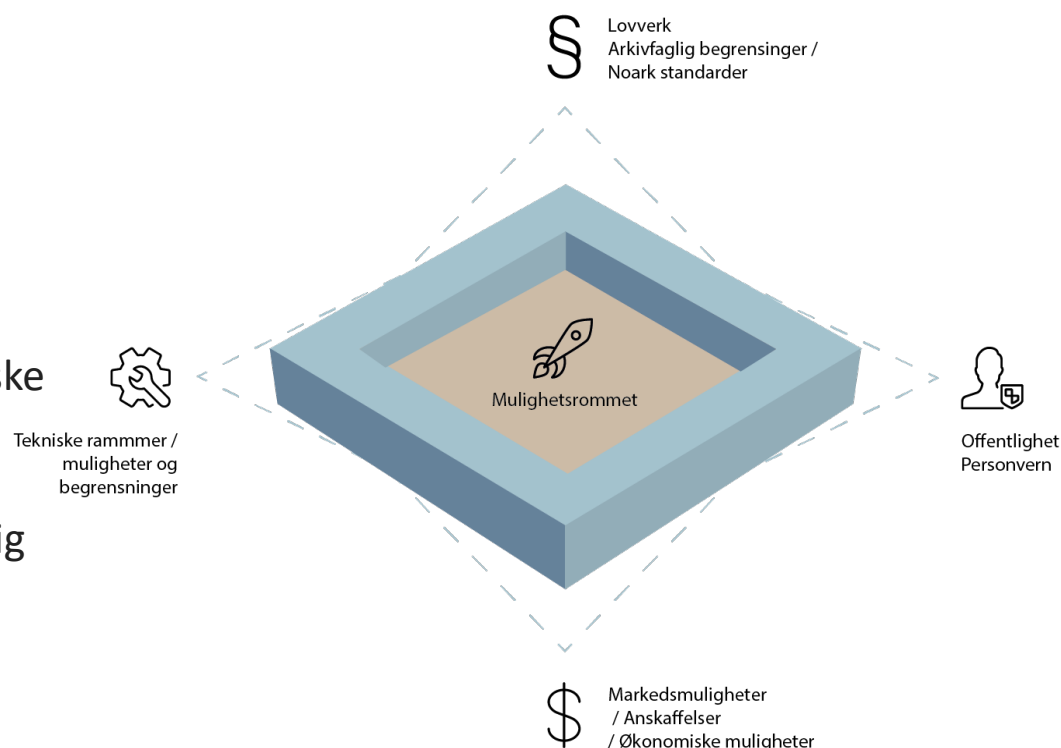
§ Lovverk
Arkivfaglig begrensinger /
Noark standarder

ke

Tekniske rammmer /
muligheter og
begrensninger

ig

Mulighetsrommet

Offentlighet
Personvern

$ Markedsmuligheter
/ Anskaffelser
/ Økonomiske muligheter